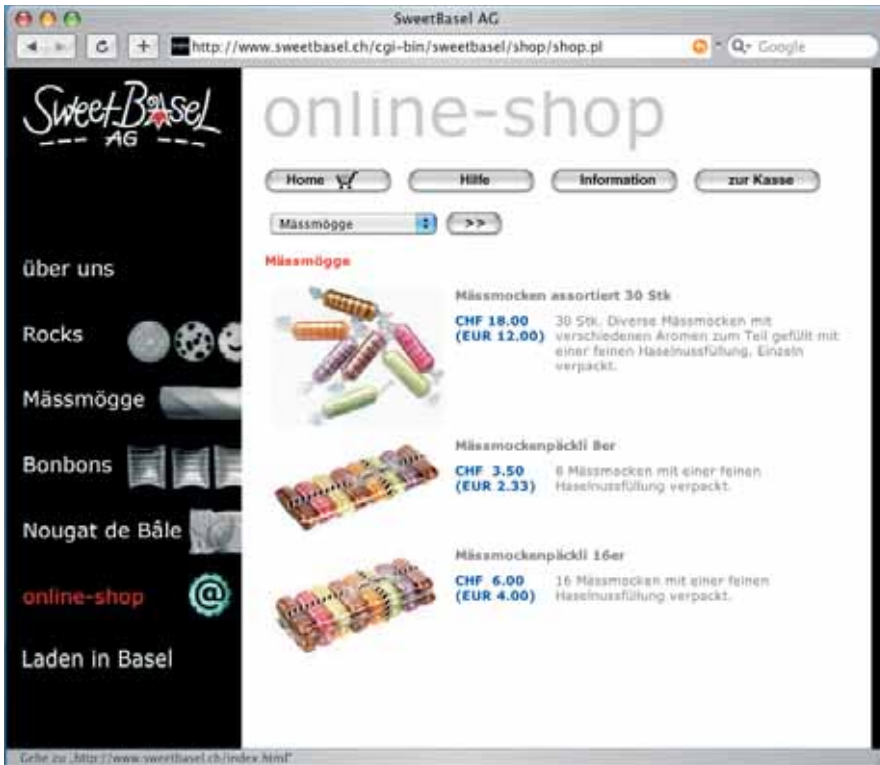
SweetBasel AG

http://www.sweetbasel.ch/cgi-bin/sweetbasel/shop/shop.pl

Google

SweetBasel AG

online-shop

Home

Hilfe

Information

zur Kasse

Mässmögge

>>

über uns

Rocks

Mässmögge

Bonbons

Nougat de Bâle

online-shop

Laden in Basel

Mässmögge

Mässmocken assortiert 30 Stk

CHF 18.00
(EUR 12.00)

30 Stk. Diverse Mässmocken mit verschiedenen Aromen zum Teil gefüllt mit einer feinen Haselnussfüllung. Einzeln verpackt.

Mässmockenpäckli 8er

CHF 3.50
(EUR 2.33)

8 Mässmocken mit einer feinen Haselnussfüllung verpackt.

Mässmockenpäckli 16er

CHF 6.00
(EUR 4.00)

16 Mässmocken mit einer feinen Haselnussfüllung verpackt.

Gehe zu „http://www.sweetbasel.ch/index.html"